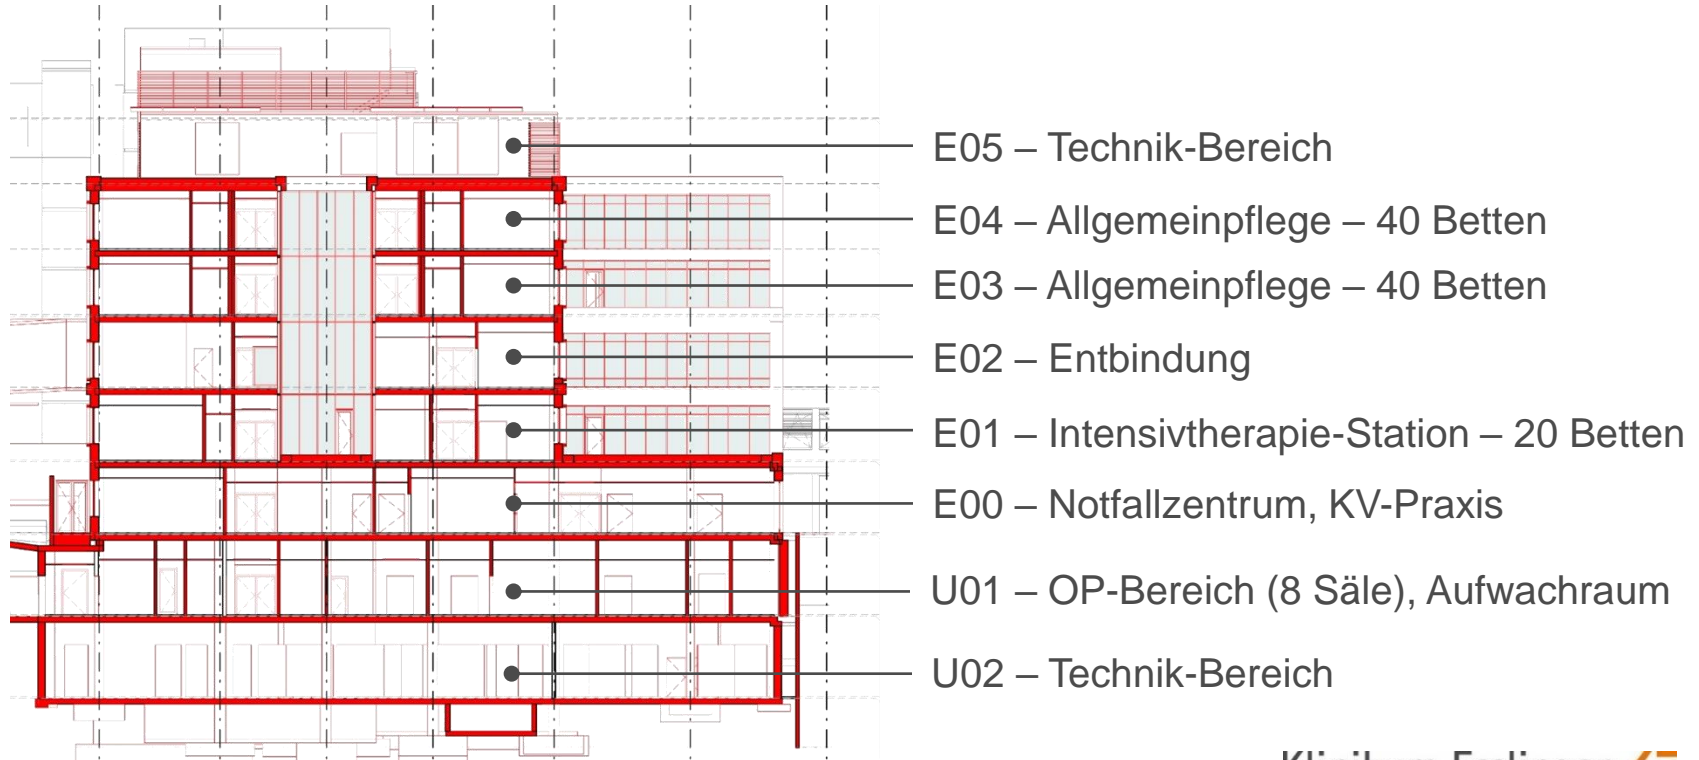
E05 – Technik-Bereich
E04 – Allgemeinpflege – 40 Betten
E03 – Allgemeinpflege – 40 Betten
E02 – Entbindung
E01 – Intensivtherapie-Station – 20 Betten
E00 – Notfallzentrum, KV-Praxis
U01 – OP-Bereich (8 Säle), Aufwachraum
U02 – Technik-Bereich

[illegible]